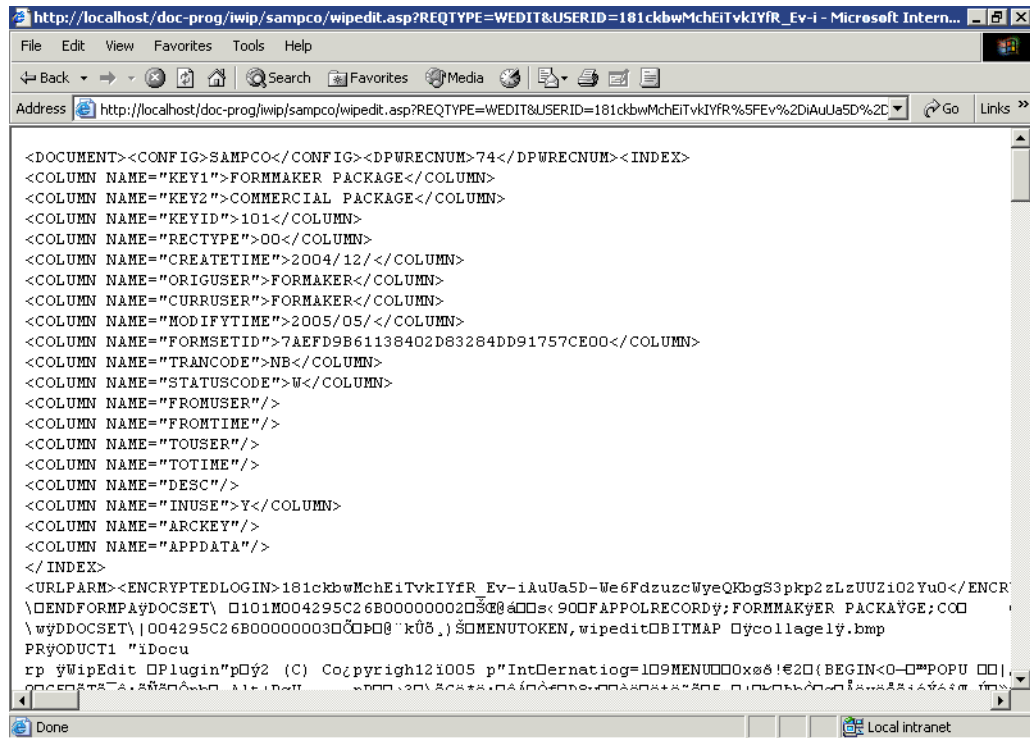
http://localhost/doc-prog/iwip/sampco/wipedit.asp?REQTYPE=WEDIT&USERID=181ckbwMchEiTvkIYfR_Ev-i - Microsoft Intern...

File Edit View Favorites Tools Help

Back Search Favorites Media

Address http://localhost/doc-prog/iwip/sampco/wipedit.asp?REQTYPE=WEDIT&USERID=181ckbwMchEiTvkIYfR%5FEv%2DiAuUa5D%2D Go Links »

<DOCUMENT><CONFIG>SAMPCO</CONFIG><DPWRECNUM>74</DPWRECNUM><INDEX>
<COLUMN NAME="KEY1">FORMMAKER PACKAGE</COLUMN>
<COLUMN NAME="KEY2">COMMERCIAL PACKAGE</COLUMN>
<COLUMN NAME="KEYID">101</COLUMN>
<COLUMN NAME="RECTYPE">00</COLUMN>
<COLUMN NAME="CREATETIME">2004/12/</COLUMN>
<COLUMN NAME="ORIGUSER">FORMAKER</COLUMN>
<COLUMN NAME="CURRUSER">FORMAKER</COLUMN>
<COLUMN NAME="MODIFYTIME">2005/05/</COLUMN>
<COLUMN NAME="FORMSETID">7AEFD9B61138402D83284DD91757CE00</COLUMN>
<COLUMN NAME="TRANCODE">NB</COLUMN>
<COLUMN NAME="STATUSCODE">W</COLUMN>
<COLUMN NAME="FROMUSER"/>
<COLUMN NAME="FROMTIME"/>
<COLUMN NAME="TOUSER"/>
<COLUMN NAME="TOTIME"/>
<COLUMN NAME="DESC"/>
<COLUMN NAME="INUSE">Y</COLUMN>
<COLUMN NAME="ARCKEY"/>
<COLUMN NAME="APPDATA"/>
</INDEX>
<URLPARM><ENCRYPTEDLOGIN>181ckbwMchEiTvkIYfR_Ev-iAuUa5D-We6FdzuzcWyeQKbgS3pkp2zLzUUZi02Yu0</ENCR
\DENDFORMPAÿDOCSET\ D101M004295C26B00000002D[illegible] 90DFAPPOLRECORDÿ;FORMMAKÿER PACKAÿGE;COD
\wÿDDOCSET\|004295C26B00000003D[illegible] kÛõ¸)ŠDMENUTOKEN,wipeditDBITMAP Dÿcollagelÿ.bmp
PRÿODUCT1 "ïDocu
rp ÿWipEdit DPlugin"pDý2 (C) Co¿pyrigh12ï005 p"IntDernatiog=1D9MENUDDDxøð!€2D(BEGIN<0-D™POPU DD|
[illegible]

Done Local intranet